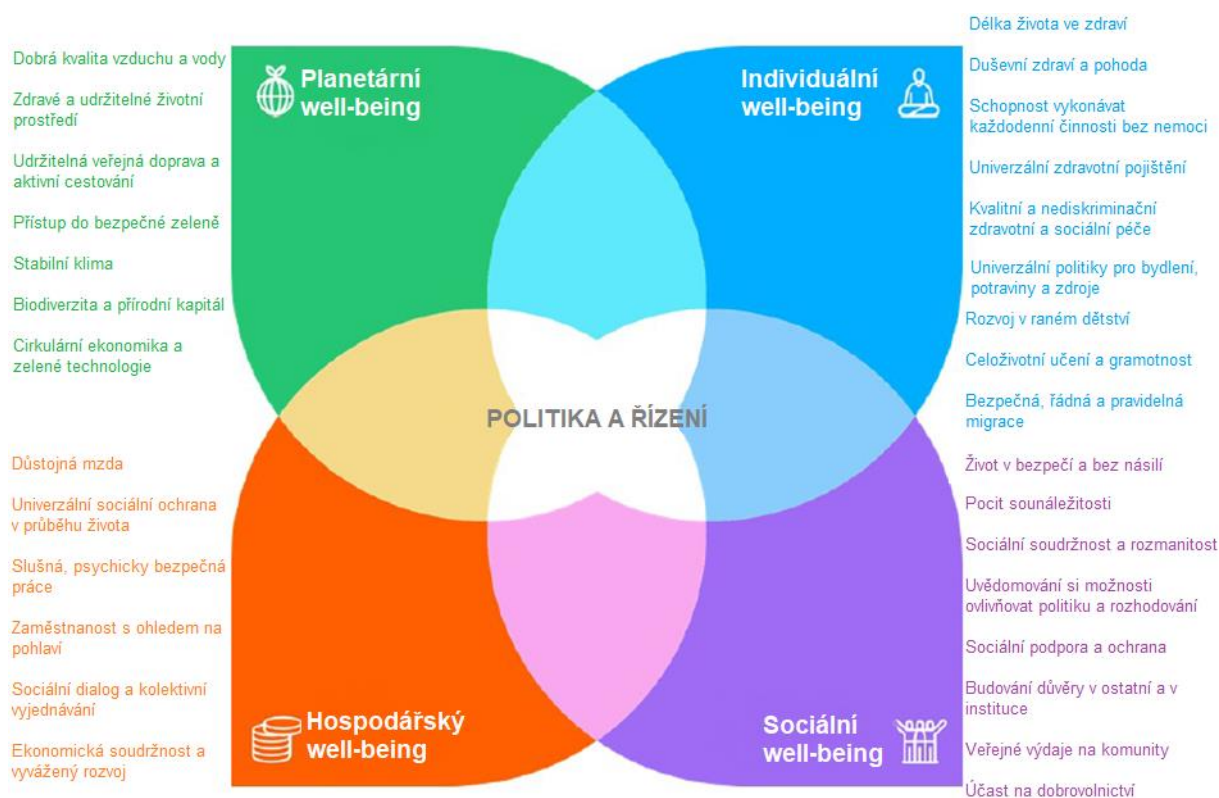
Dobrá kvalita vzduchu a vody

Zdravé a udržitelné životní prostředí

Udržitelná veřejná doprava a aktivní cestování

Přístup do bezpečné zeleně

Stabilní klima

Biodiverzita a přírodní kapitál

Cirkulární ekonomika a zelené technologie

Planetární well-being

Individuální well-being

Délka života ve zdraví

Duševní zdraví a pohoda

Schopnost vykonávat každodenní činnosti bez nemoci

Univerzální zdravotní pojištění

Kvalitní a nediskriminační zdravotní a sociální péče

Univerzální politiky pro bydlení, potraviny a zdroje

Rozvoj v raném dětství

Celoživotní učení a gramotnost

Bezpečná, řádná a pravidelná migrace

POLITIKA A ŘÍZENÍ

Důstojná mzda

Univerzální sociální ochrana v průběhu života

Slušná, psychicky bezpečná práce

Zaměstnanost s ohledem na pohlaví

Sociální dialog a kolektivní vyjednávání

Ekonomická soudržnost a vyvážený rozvoj

Hospodářský well-being

Sociální well-being

Život v bezpečí a bez násilí

Pocit sounáležitosti

Sociální soudržnost a rozmanitost

Uvědomování si možnosti ovlivňovat politiku a rozhodování

Sociální podpora a ochrana

Budování důvěry v ostatní a v instituce

Veřejné výdaje na komunity

Účast na dobrovolnictví